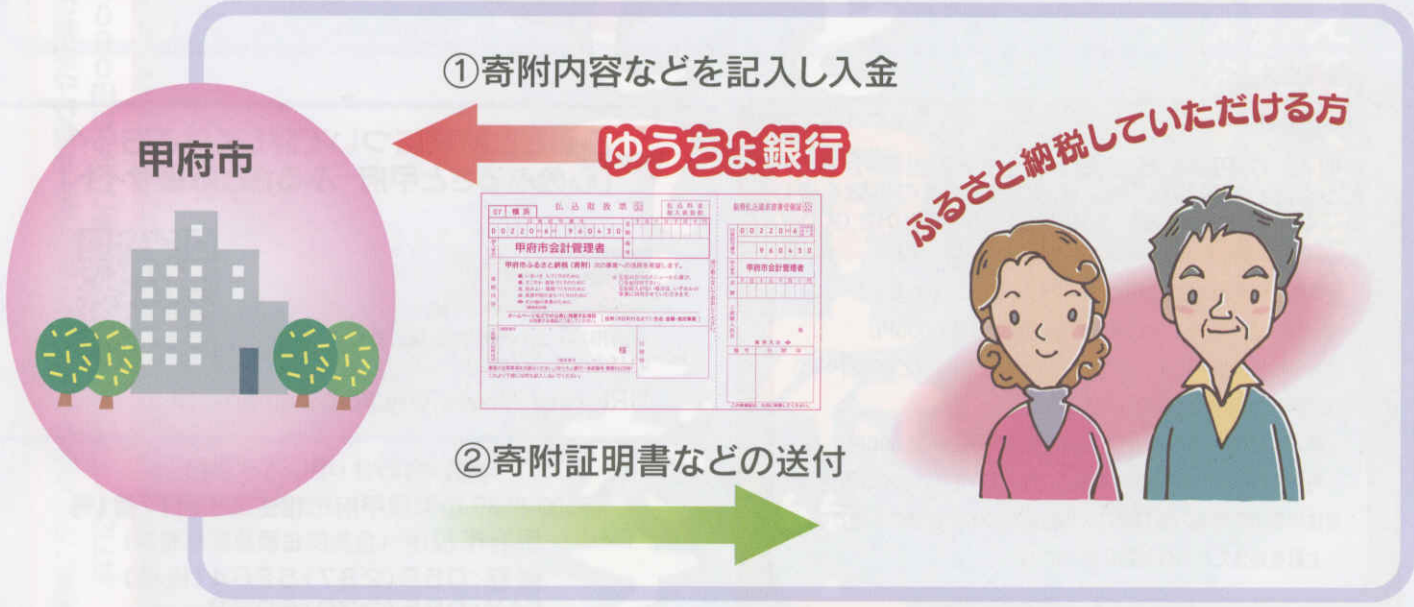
①寄附内容などを記入し入金

甲府市

ゆうちょ銀行

ふるさと納税していただける方

払込取扱票

00220-8-960430

甲府市会計管理者

甲府市ふるさと納税（寄附）

振替払込請求書兼受領証

00220-8

960430

甲府市会計管理者

②寄附証明書などの送付